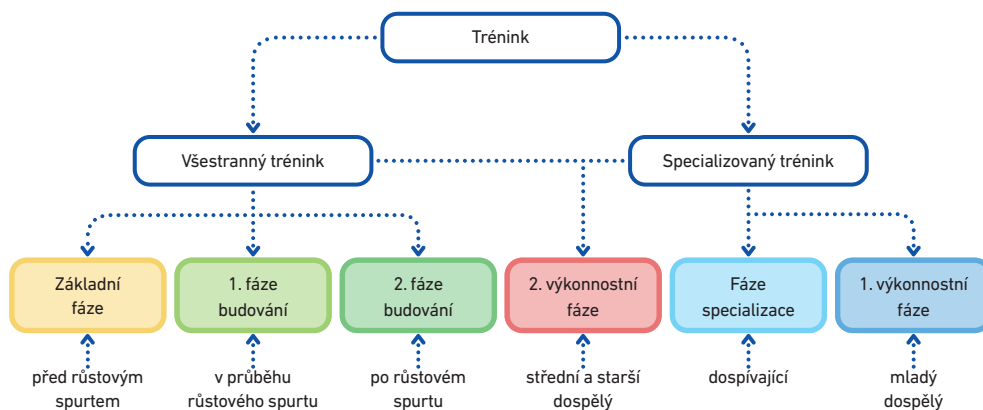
Trénink

Všestranný trénink

Specializovaný trénink

Základní fáze

1. fáze budování

2. fáze budování

2. výkonnostní fáze

Fáze specializace

1. výkonnostní fáze

před růstovým spurtem

v průběhu růstového spurtu

po růstovém spurtu

střední a starší dospělý

dospívající

mladý dospělý